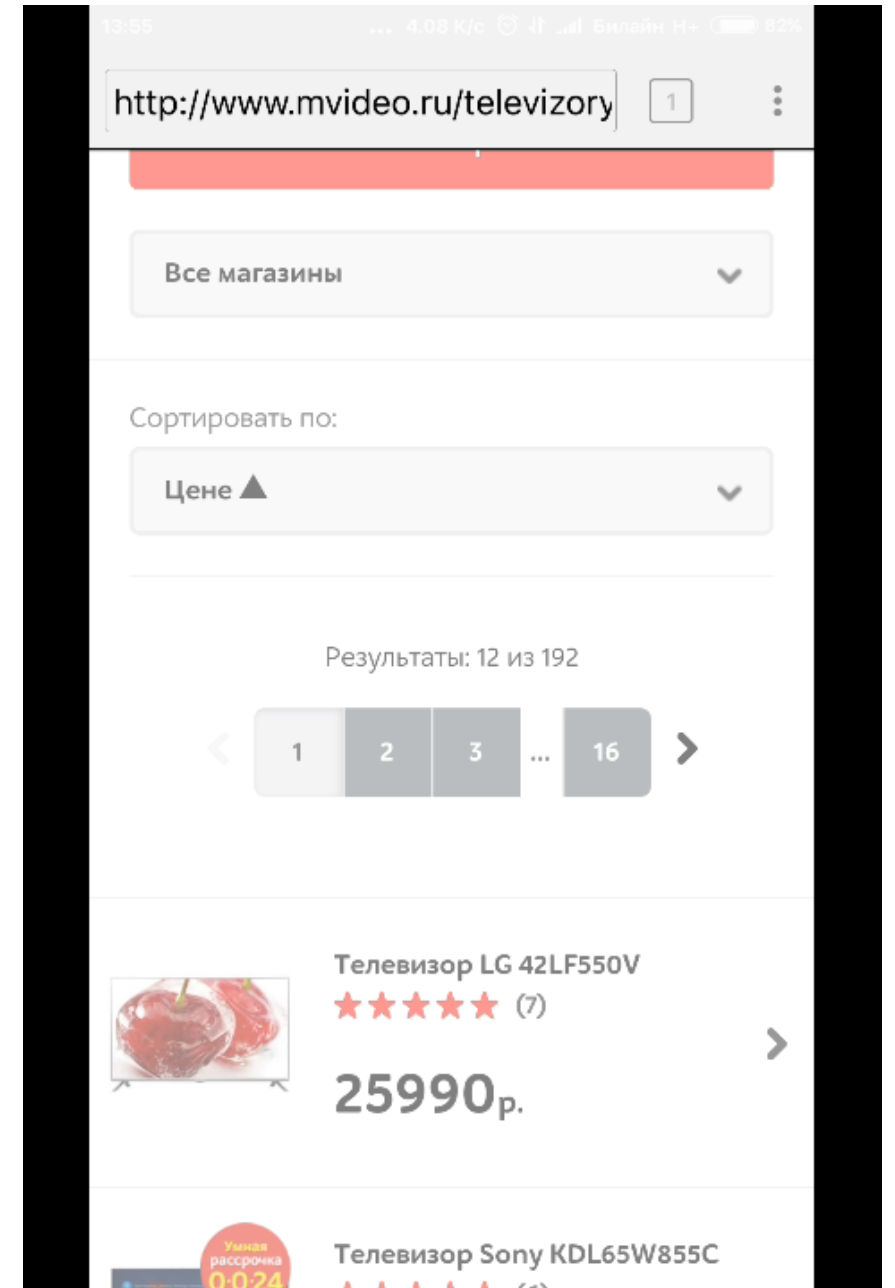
13:55 ... 4.08 K/c Билайн H+ 82%

http://www.mvideo.ru/televizory

1

Все магазины

Сортировать по:

Цене ▲

Результаты: 12 из 192

1 2 3 ... 16

Телевизор LG 42LF550V

(7)

25990р.

Умная рассрочка 0-0-24

Телевизор Sony KDL65W855C